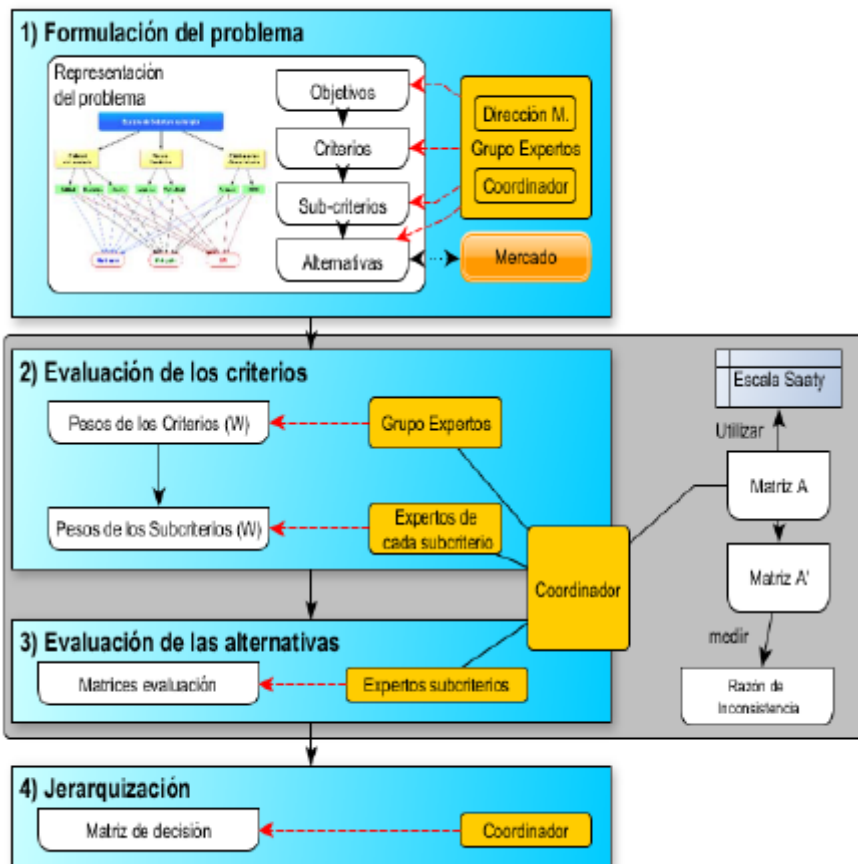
1) Formulación del problema

Representación del problema

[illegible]

Objetivos

Criterios

Sub-criterios

Alternativas

Dirección M.

Grupo Expertos

Coordinador

Mercado

2) Evaluación de los criterios

Pesos de los Criterios (W)

Pesos de los Subcriterios (W)

Grupo Expertos

Expertos de cada subcriterio

Escala Saaty

Utilizar

Matriz A

Matriz A'

medir

Razón de Inconsistencia

Coordinador

3) Evaluación de las alternativas

Matrices evaluación

Expertos subcriterios

4) Jerarquización

Matriz de decisión

Coordinador